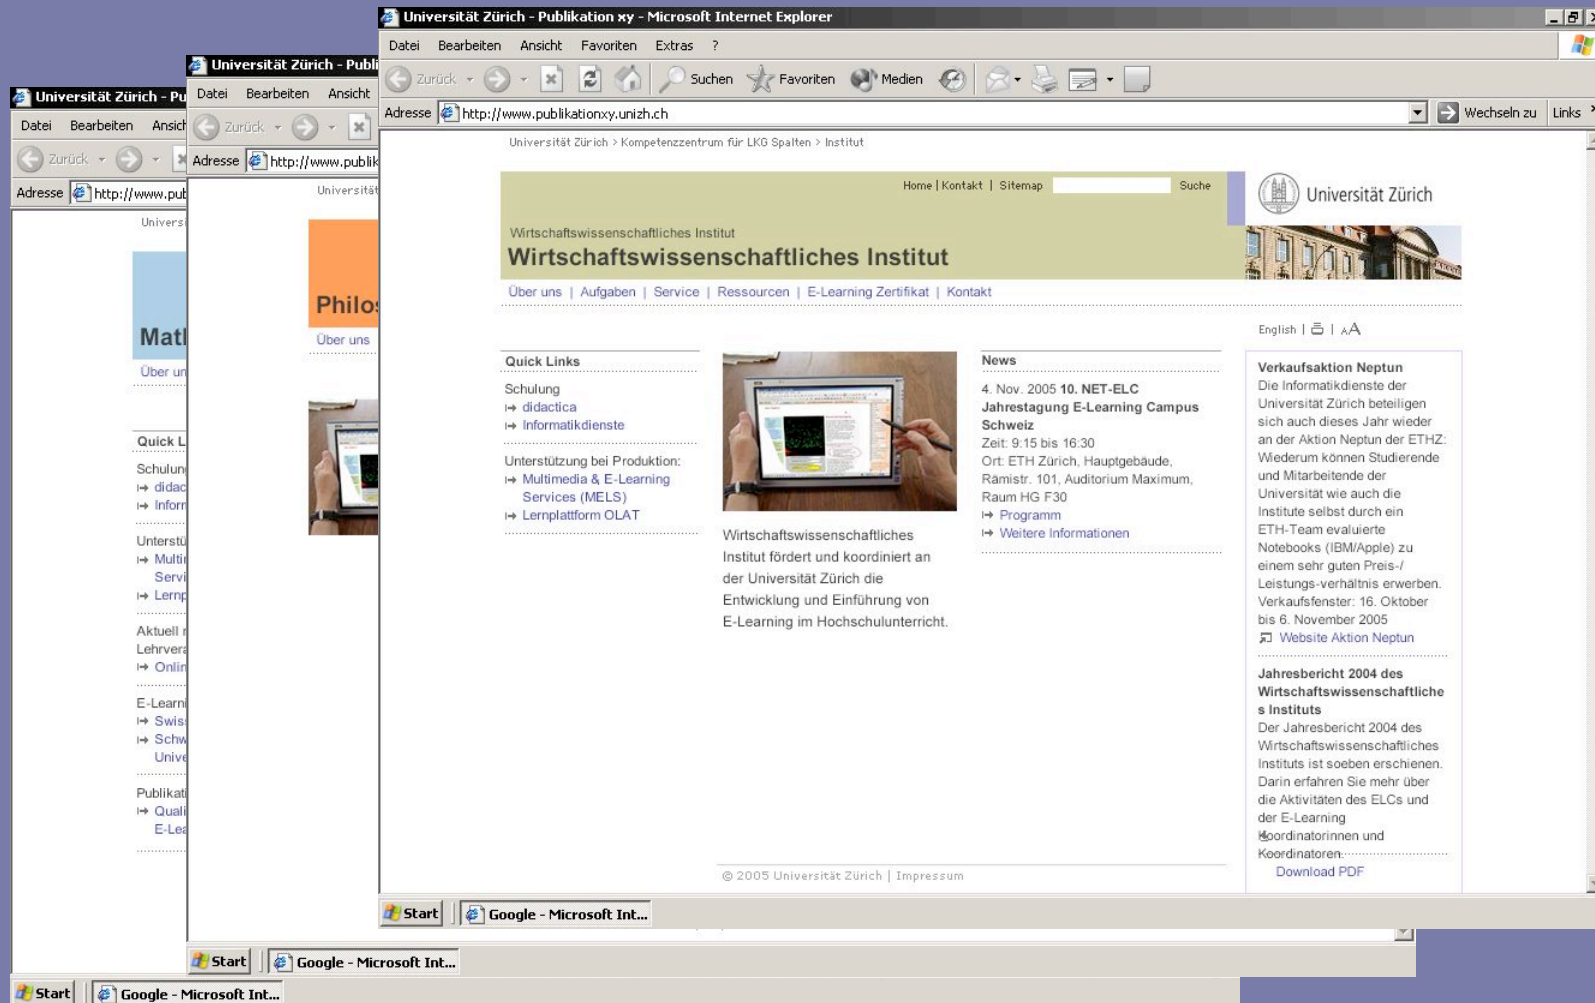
Universität Zürich - Pu
Datei Bearbeiten Ansich
Zurück
Adresse http://www.pub
Univers
Matl
Über un
Quick L
Schulun
↦ didac
↦ Inforr
Unterstü
↦ Multi
Servi
↦ Lernp
Aktuell
Lehrvera
↦ Onlin
E-Learni
↦ Swis
↦ Schw
Unive
Publikati
↦ Quali
E-Lea
Start Google - Microsoft Int...

Universität Zürich - Publi
Datei Bearbeiten Ansicht
Zurück
Adresse http://www.publik
Universität
Philo
Über uns
Start Google - Microsoft Int...

Universität Zürich - Publikation xy - Microsoft Internet Explorer
Datei Bearbeiten Ansicht Favoriten Extras ?
Zurück Suchen Favoriten Medien
Adresse http://www.publikationxy.unizh.ch
Wechseln zu Links

Universität Zürich > Kompetenzzentrum für LKG Spalten > Institut

Home | Kontakt | Sitemap Suche

Universität Zürich

Wirtschaftswissenschaftliches Institut
Wirtschaftswissenschaftliches Institut

Über uns | Aufgaben | Service | Ressourcen | E-Learning Zertifikat | Kontakt

English | | AA

Quick Links
Schulung
↦ didactica
↦ Informatikdienste
Unterstützung bei Produktion:
↦ Multimedia & E-Learning Services (MELS)
↦ Lernplattform OLAT

Wirtschaftswissenschaftliches Institut fördert und koordiniert an der Universität Zürich die Entwicklung und Einführung von E-Learning im Hochschulunterricht.

News
4. Nov. 2005 10. NET-ELC Jahrestagung E-Learning Campus Schweiz
Zeit: 9:15 bis 16:30
Ort: ETH Zürich, Hauptgebäude, Rämistr. 101, Auditorium Maximum, Raum HG F30
↦ Programm
↦ Weitere Informationen

Verkaufsaktion Neptun
Die Informatikdienste der Universität Zürich beteiligen sich auch dieses Jahr wieder an der Aktion Neptun der ETHZ: Wiederum können Studierende und Mitarbeitende der Universität wie auch die Institute selbst durch ein ETH-Team evaluierte Notebooks (IBM/Apple) zu einem sehr guten Preis-/ Leistungs-verhältnis erwerben. Verkaufsfenster: 16. Oktober bis 6. November 2005
Website Aktion Neptun

Jahresbericht 2004 des Wirtschaftswissenschaftliche s Instituts
Der Jahresbericht 2004 des Wirtschaftswissenschaftliches Instituts ist soeben erschienen. Darin erfahren Sie mehr über die Aktivitäten des ELCs und der E-Learning Koordinatorinnen und Koordinatoren.
Download PDF

© 2005 Universität Zürich | Impressum

Start Google - Microsoft Int...